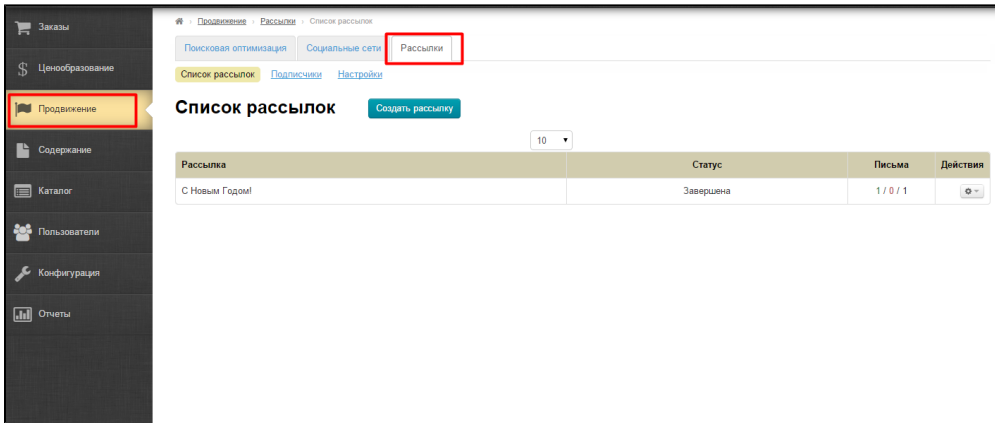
Заказы
Ценообразование
Продвижение
Содержание
Каталог
Пользователи
Конфигурация
Отчеты

Продвижение › Рассылки › Список рассылок

Поисковая оптимизация | Социальные сети | Рассылки

Список рассылок | Подписчики | Настройки

Список рассылок

Создать рассылку

10

| Рассылка | Статус | Письма | Действия |
|---|---|---|---|
| С Новым Годом! | Завершена | 1 / 0 / 1 | |